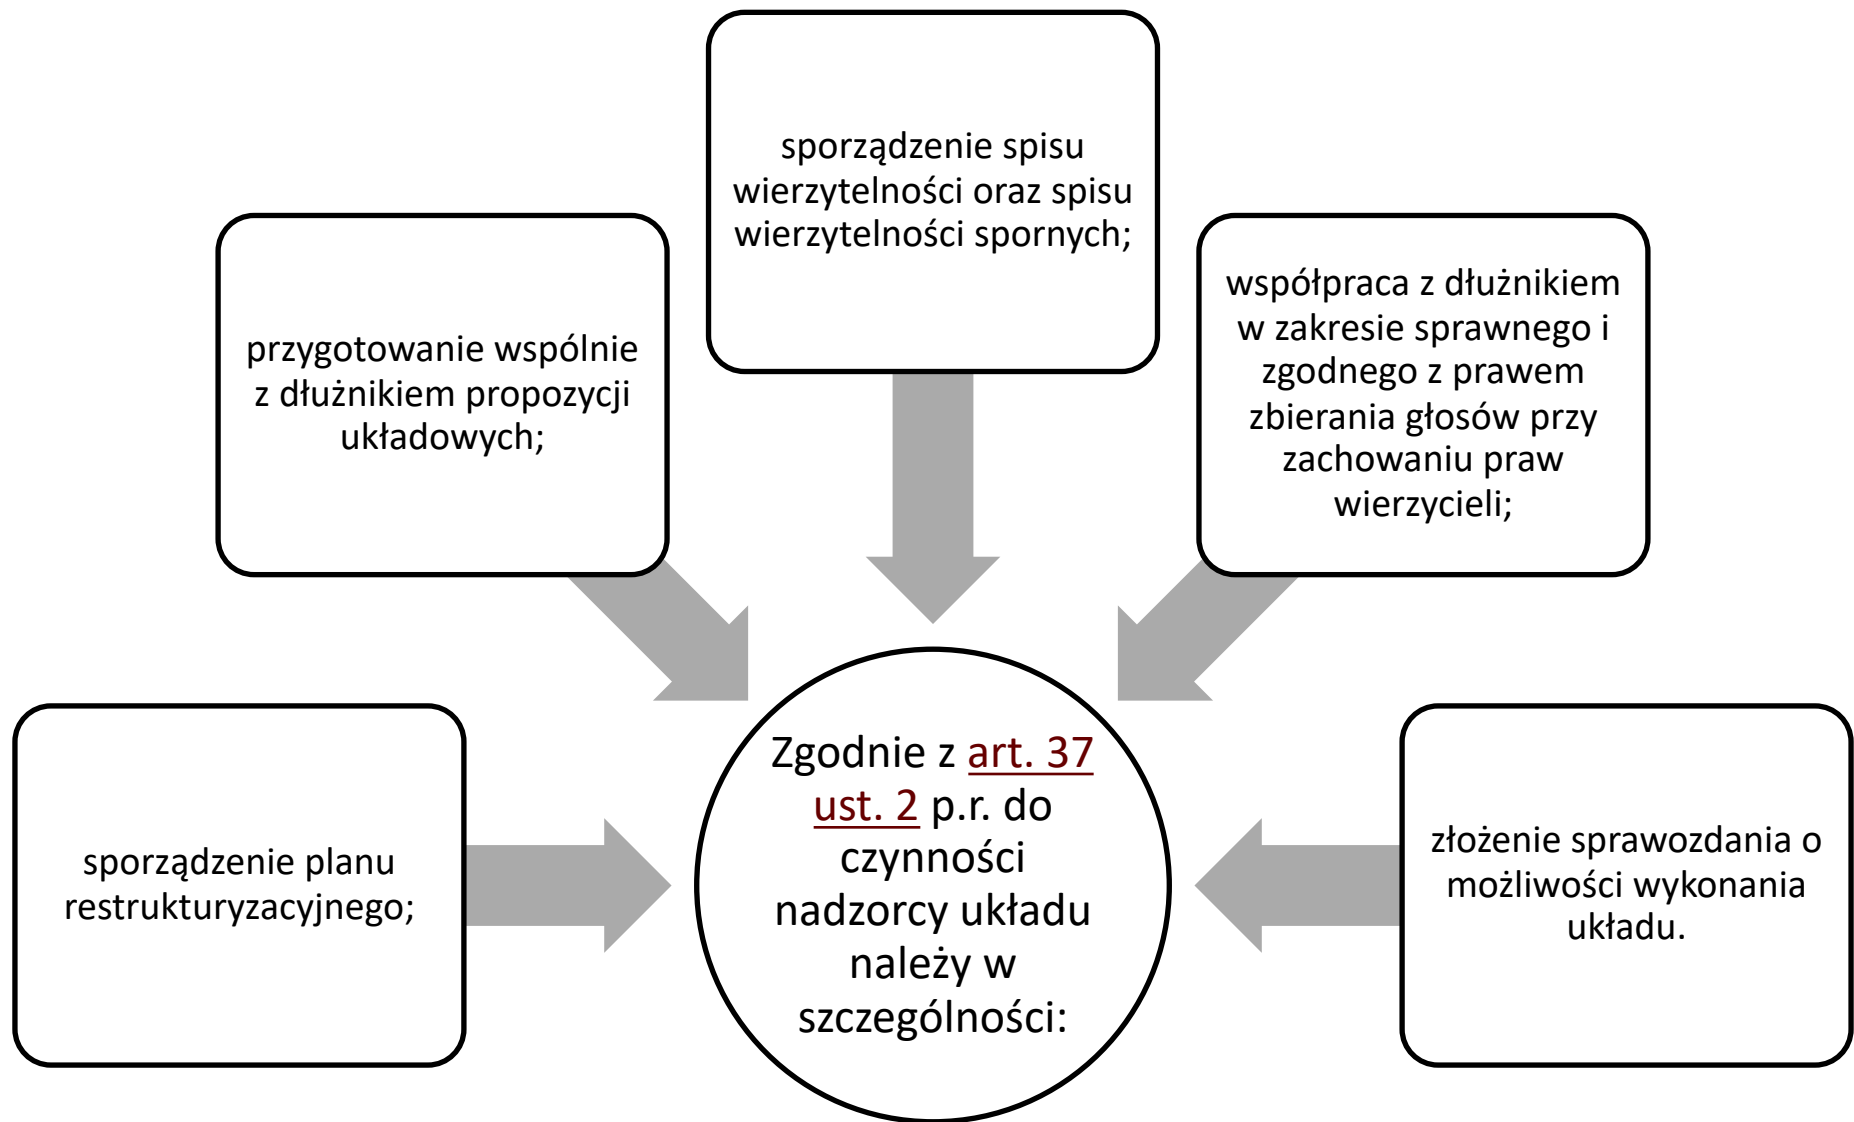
sporządzenie spisu wierzytelności oraz spisu wierzytelności spornych;

przygotowanie wspólnie z dłużnikiem propozycji układowych;

współpraca z dłużnikiem w zakresie sprawnego i zgodnego z prawem zbierania głosów przy zachowaniu praw wierzycieli;

sporządzenie planu restrukturyzacyjnego;

Zgodnie z art. 37 ust. 2 p.r. do czynności nadzorcy układu należy w szczególności:

złożenie sprawozdania o możliwości wykonania układu.